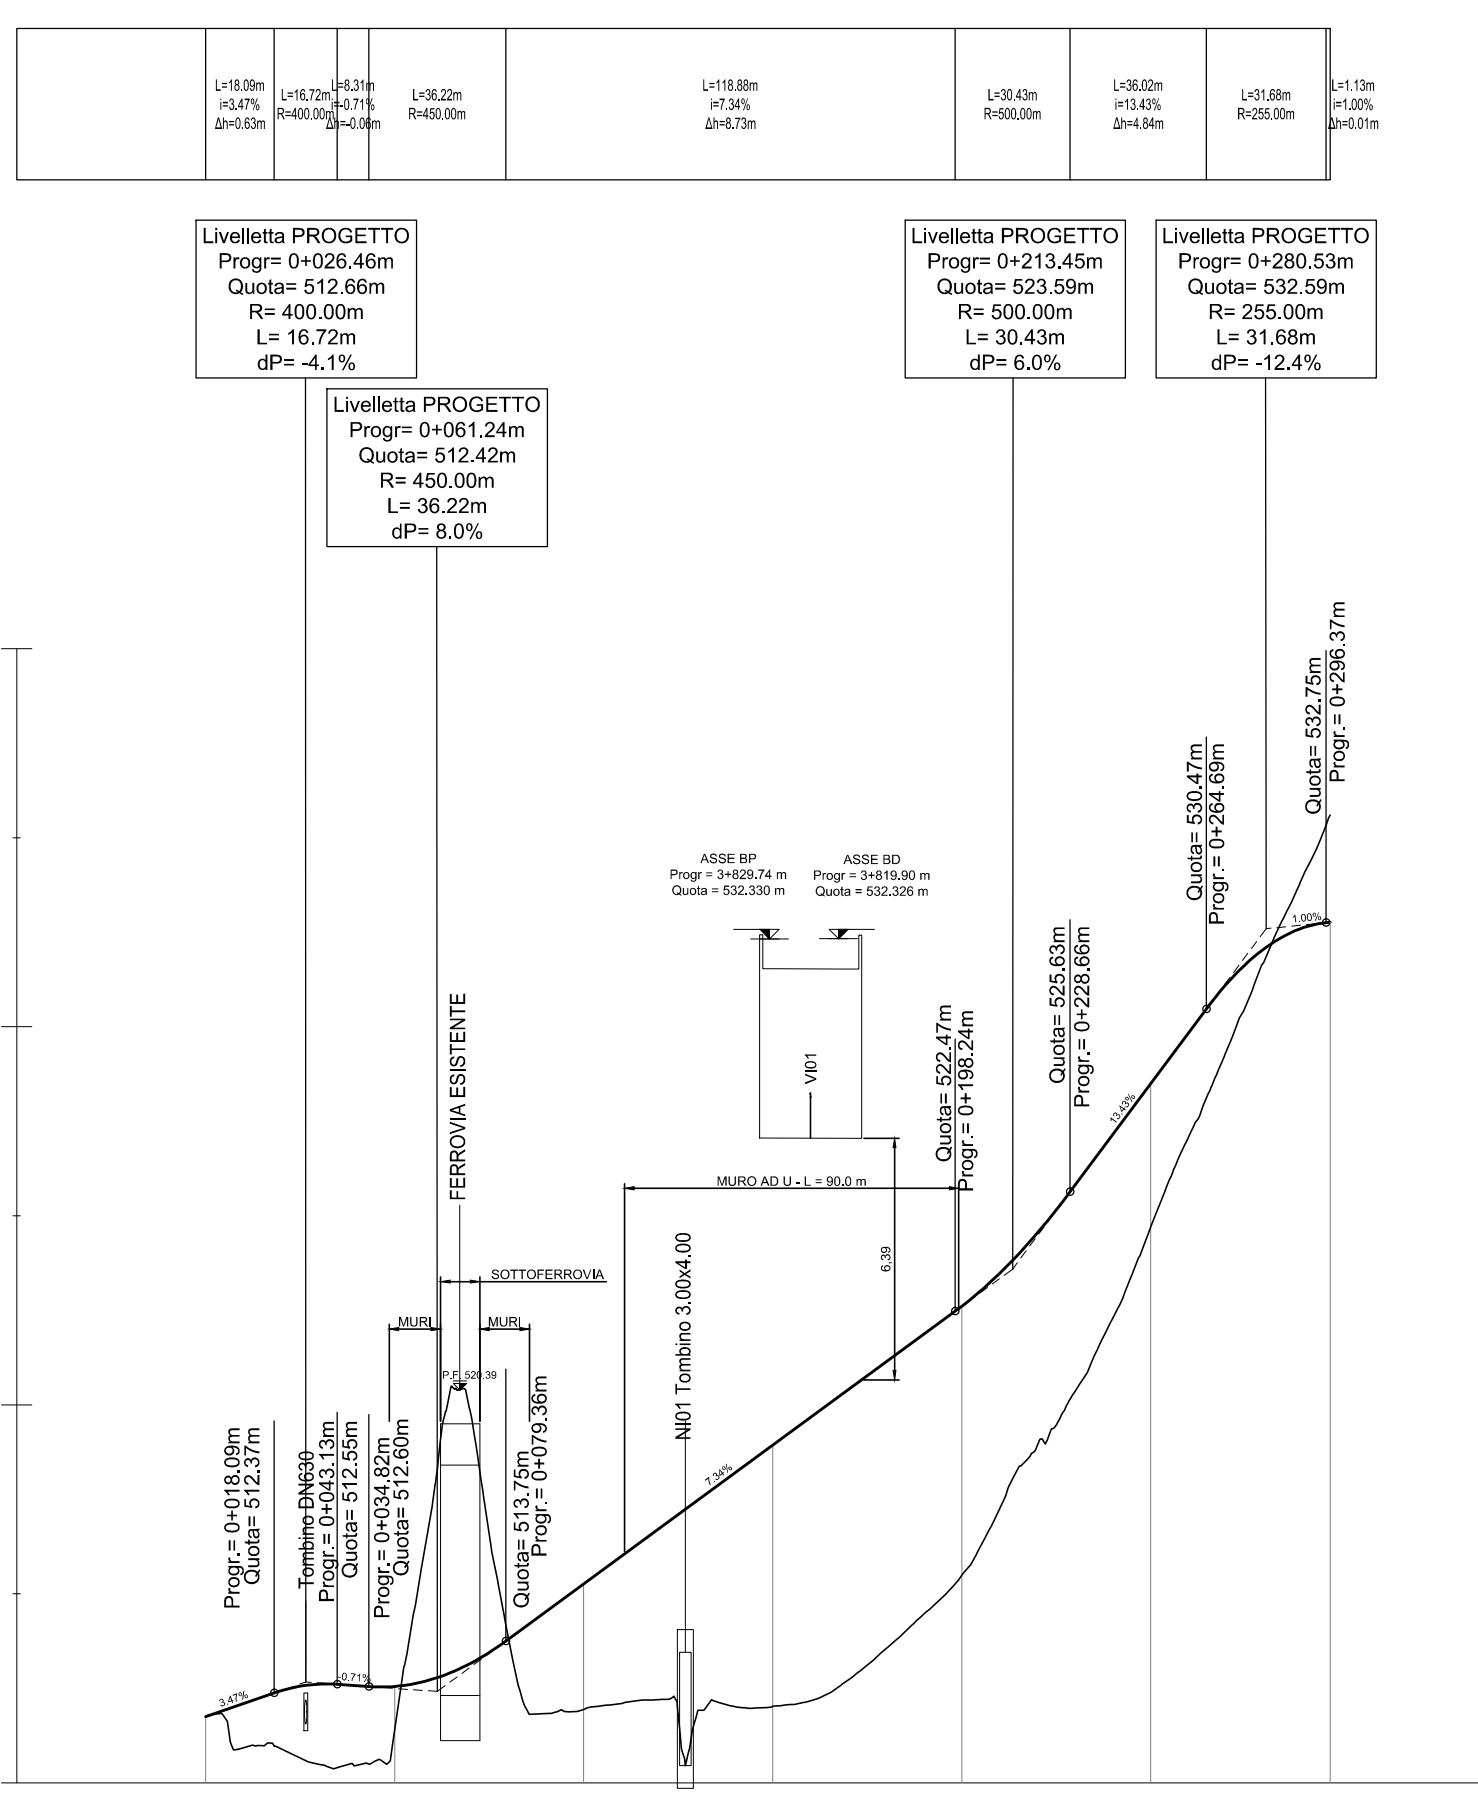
L=18.09m
i=3.47%
Δh=0.63m

L=16.72m
R=400.00m

L=8.31m
i=-0.71%
Δh=-0.06m

L=36.22m
R=450.00m

L=118.88m
i=7.34%
Δh=8.73m

L=30.43m
R=500.00m

L=36.02m
i=13.43%
Δh=4.84m

L=31.68m
R=255.00m

L=1.13m
i=1.00%
Δh=0.01m

Livelletta PROGETTO
Progr= 0+026.46m
Quota= 512.66m
R= 400.00m
L= 16.72m
dP= -4.1%

Livelletta PROGETTO
Progr= 0+061.24m
Quota= 512.42m
R= 450.00m
L= 36.22m
dP= 8.0%

Livelletta PROGETTO
Progr= 0+213.45m
Quota= 523.59m
R= 500.00m
L= 30.43m
dP= 6.0%

Livelletta PROGETTO
Progr= 0+280.53m
Quota= 532.59m
R= 255.00m
L= 31.68m
dP= -12.4%

Quota= 532.75m
Progr.= 0+296.37m

Quota= 530.47m
Progr.= 0+264.69m

1.00%

ASSE BP
Progr = 3+829.74 m
Quota = 532.330 m

ASSE BD
Progr = 3+819.90 m
Quota = 532.326 m

Quota= 525.63m
Progr.= 0+228.66m

VI01

13.43%

Quota= 522.47m
Progr.= 0+198.24m

FERROVIA ESISTENTE

MURO AD U - L = 90.0 m

6.39

SOTTOFERROVIA

MURI

MURI

P.F. 520.39

NI01 Tombino 3.00x4.00

7.34%

Progr.= 0+018.09m
Quota= 512.37m

Tombino DN630
Progr.= 0+043.13m
Quota= 512.55m

Progr.= 0+034.82m
Quota= 512.60m

Quota= 513.75m
Progr.= 0+079.36m

-0.71%

3.47%